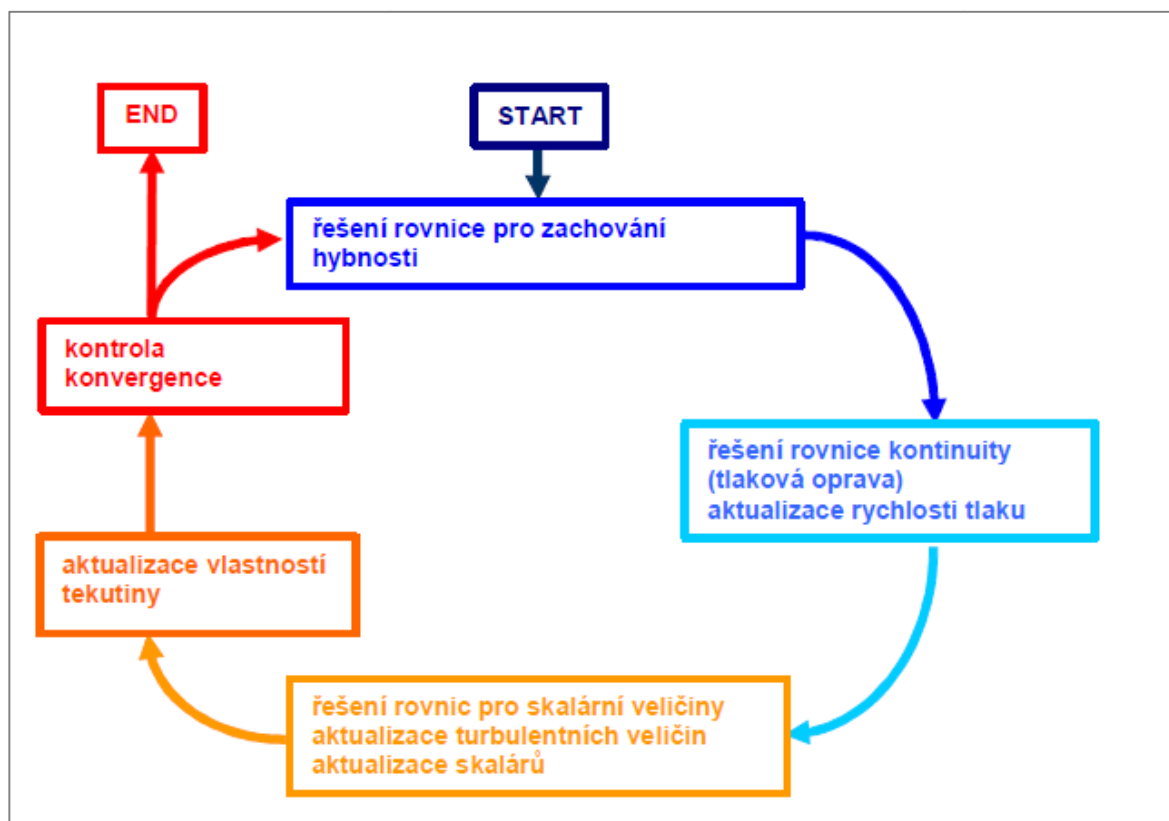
END

START

řešení rovnice pro zachování hybnosti

kontrola konvergence

řešení rovnice kontinuity (tlaková oprava) aktualizace rychlosti tlaku

aktualizace vlastností tekutiny

řešení rovnic pro skalární veličiny
aktualizace turbulentních veličin
aktualizace skalárů